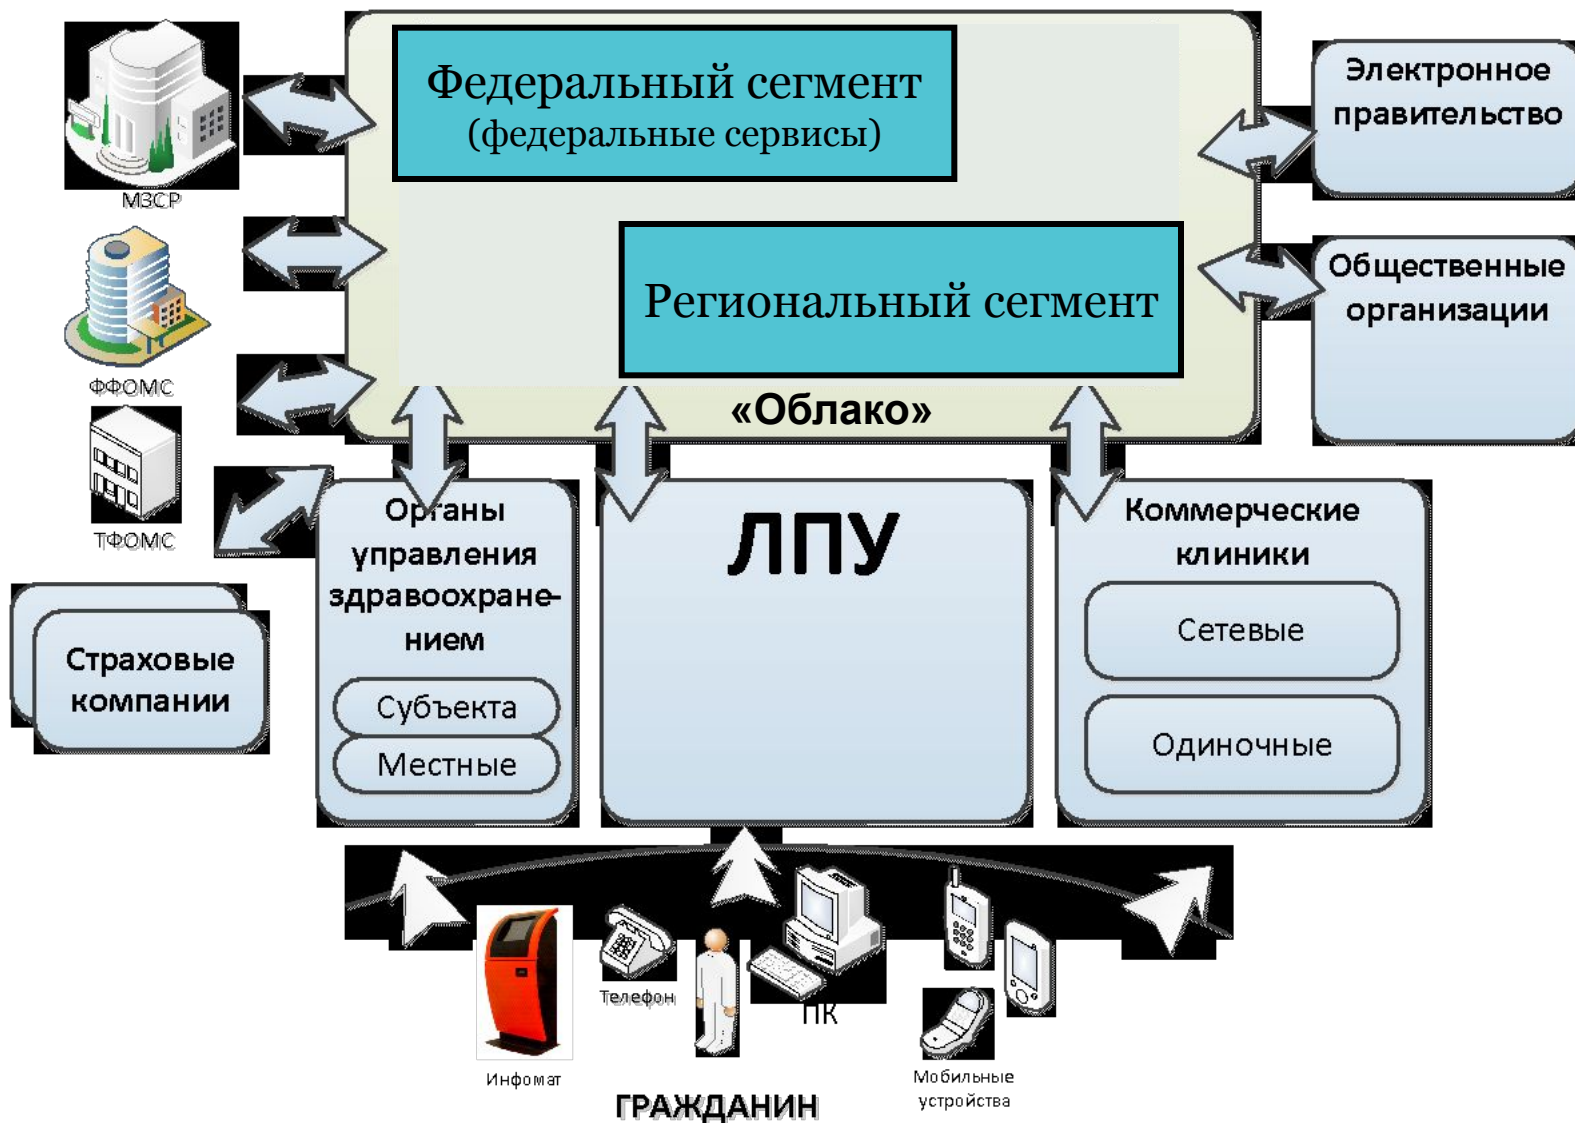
Федеральный сегмент
(федеральные сервисы)

Региональный сегмент

«Облако»

МЗСР

ФФОМС

ТФОМС

Электронное правительство

Общественные организации

Страховые компании

Органы управления здравоохранением

Субъекта

Местные

ЛПУ

Коммерческие клиники

Сетевые

Одиночные

Телефон

ПК

Инфомат

ГРАЖДАНИН

Мобильные устройства